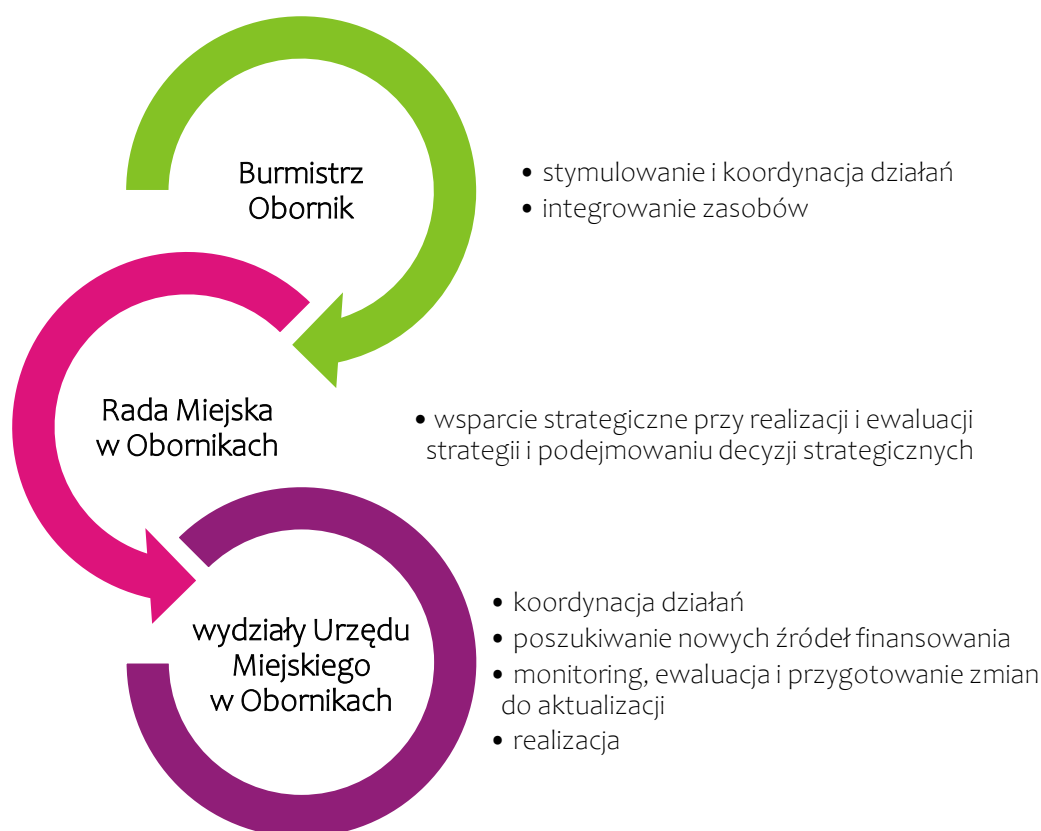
Burmistrz Obornik

• stymulowanie i koordynacja działań
• integrowanie zasobów

Rada Miejska w Obornikach

• wsparcie strategiczne przy realizacji i ewaluacji strategii i podejmowaniu decyzji strategicznych

wydziały Urzędu Miejskiego w Obornikach

• koordynacja działań
• poszukiwanie nowych źródeł finansowania
• monitoring, ewaluacja i przygotowanie zmian do aktualizacji
• realizacja